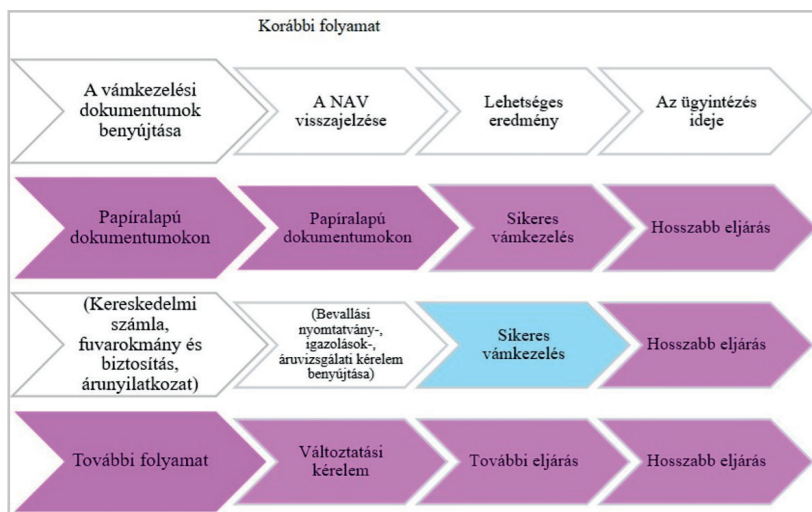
Korábbi folyamat

A vámkezelési dokumentumok benyújtása

A NAV visszajelzése

Lehetséges eredmény

Az ügyintézés ideje

Papíralapú dokumentumokon

Papíralapú dokumentumokon

Sikeres vámkezelés

Hosszabb eljárás

(Kereskedelmi számla, fuvarokmány és biztosítás, árunyilatkozat)

(Bevallási nyomtatvány-, igazolások-, áruvizsgálati kérelem benyújtása)

Sikeres vámkezelés

Hosszabb eljárás

További folyamat

Változtatási kérelem

További eljárás

Hosszabb eljárás